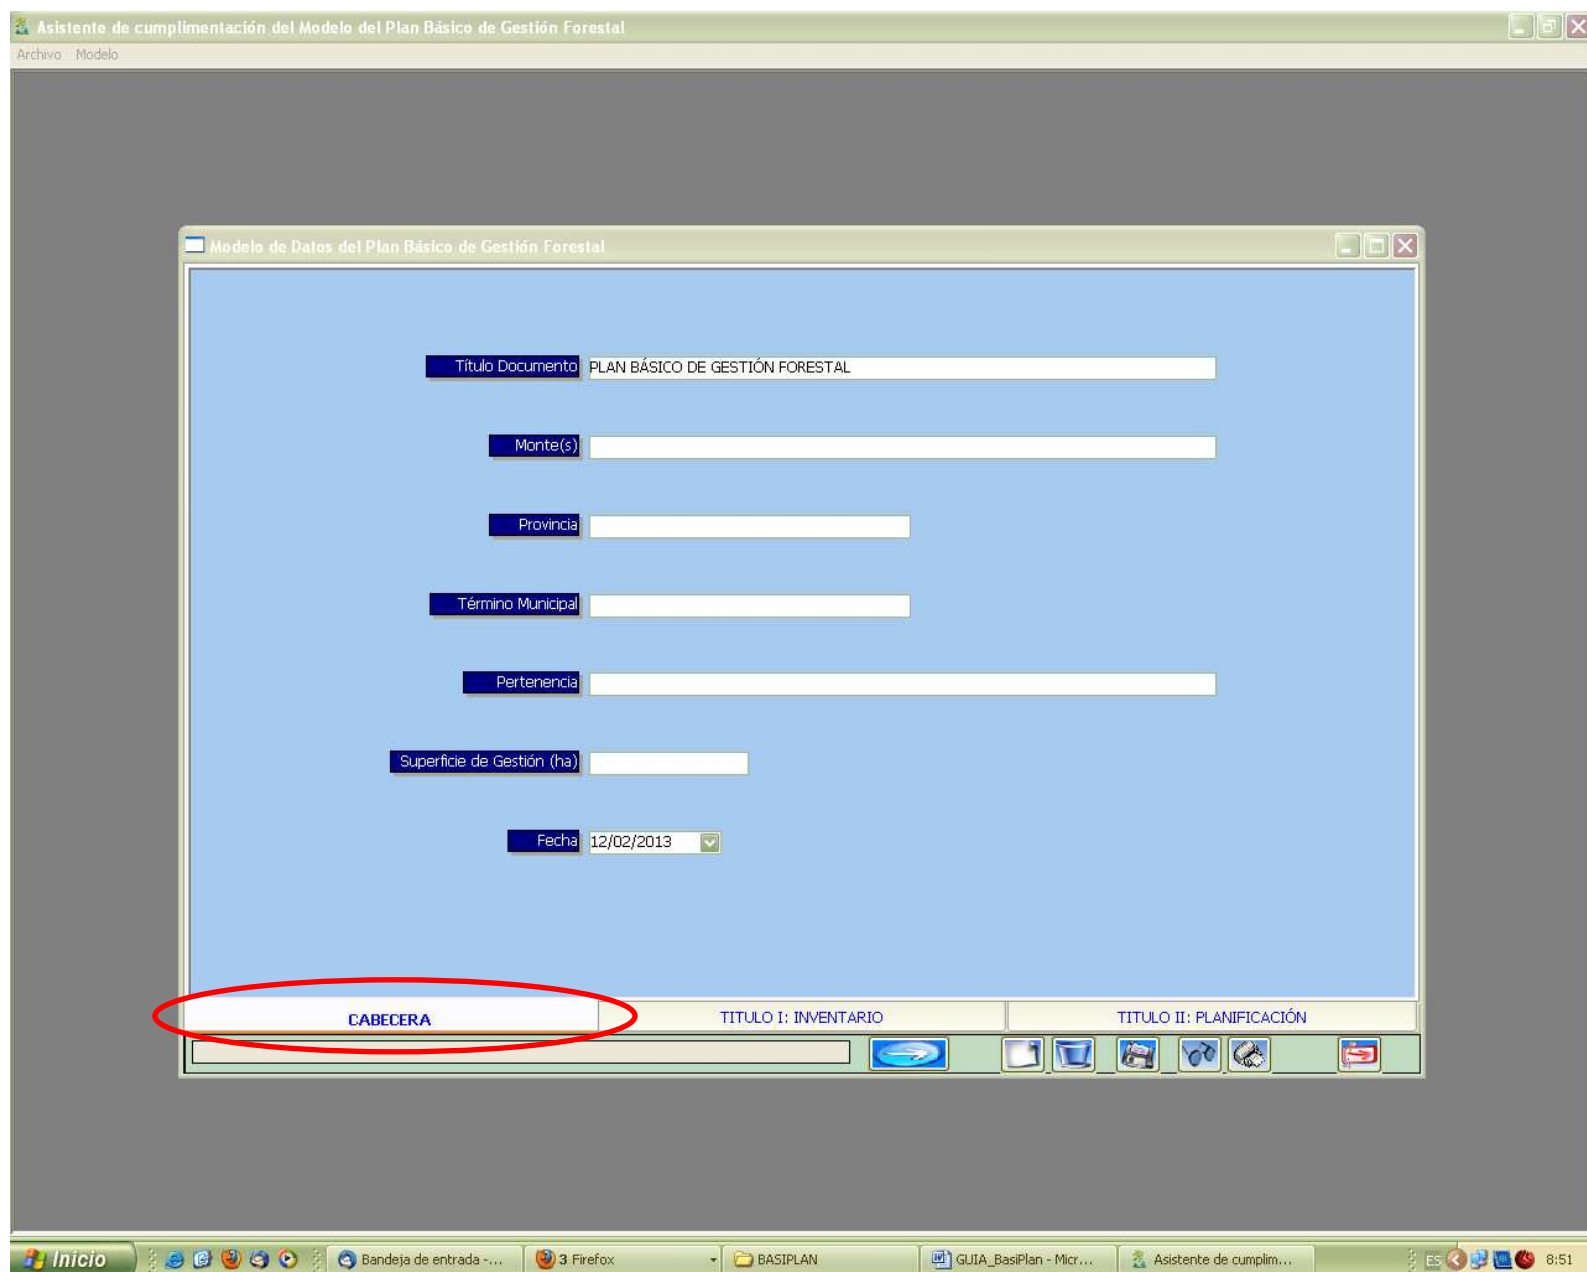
Asistente de cumplimentación del Modelo del Plan Básico de Gestión Forestal

Archivo Modelo

Modelo de Datos del Plan Básico de Gestión Forestal

Título Documento PLAN BÁSICO DE GESTIÓN FORESTAL

Monte(s)

Provincia

Término Municipal

Pertenencia

Superficie de Gestión (ha)

Fecha 12/02/2013

CABECERA

TITULO I: INVENTARIO

TITULO II: PLANIFICACIÓN

Inicio

Bandeja de entrada -...

3 Firefox

BASIPLAN

GUIA_BasiPlan - Micr...

Asistente de cumplim...

ES

8:51